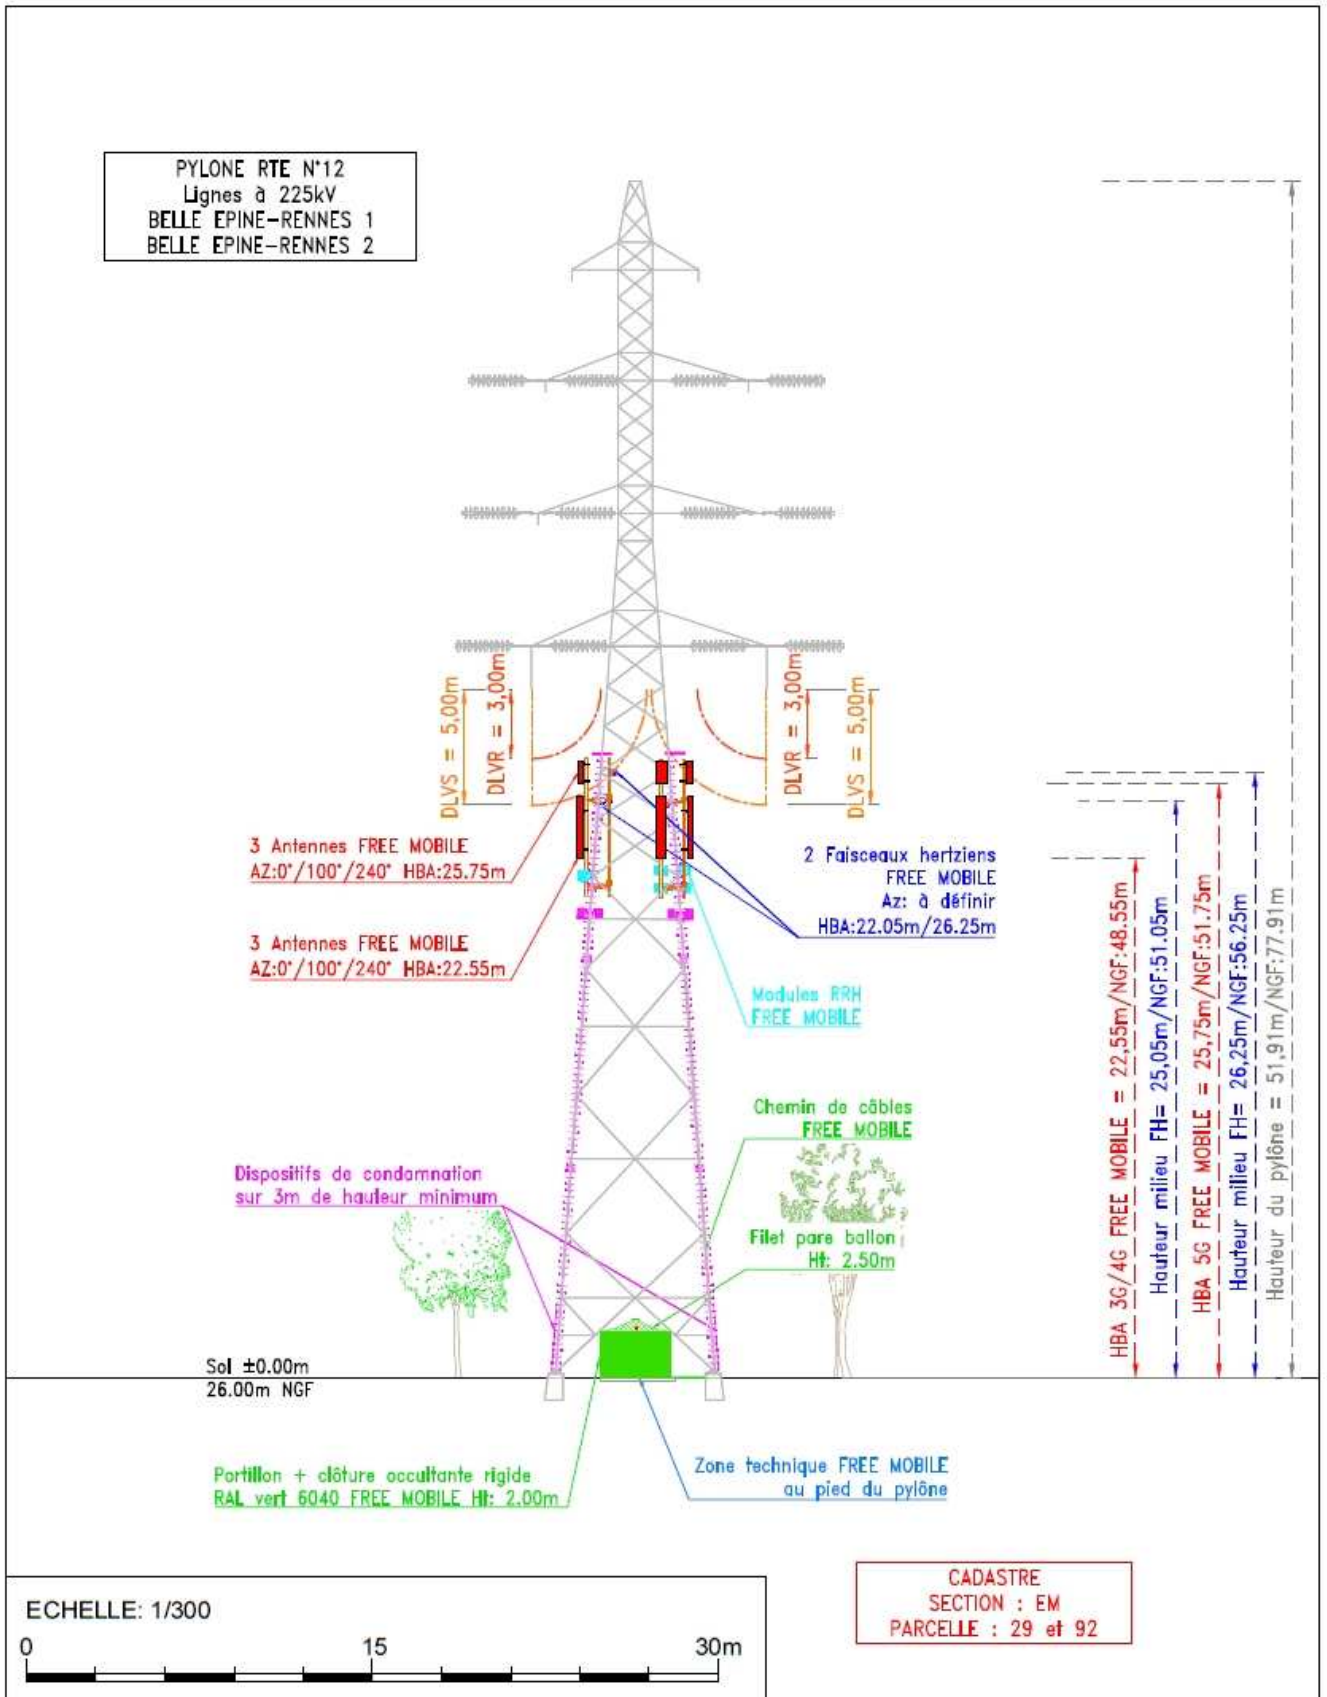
PYLONE RTE N°12
Lignes à 225kV
BELLE EPINE-RENNES 1
BELLE EPINE-RENNES 2

DLVS = 5,00m
DLVR = 3,00m
DLVR = 3,00m
DLVS = 5,00m

3 Antennes FREE MOBILE
AZ:0°/100°/240° HBA:25.75m

3 Antennes FREE MOBILE
AZ:0°/100°/240° HBA:22.55m

2 Faisceaux hertziens
FREE MOBILE
Az: à définir
HBA:22.05m/26.25m

Modules RRH
FREE MOBILE

Chemin de câbles
FREE MOBILE

Dispositifs de condamnation
sur 3m de hauteur minimum

Filet pare ballon
Ht: 2.50m

HBA 3G/4G FREE MOBILE = 22,55m/NGF:48.55m
Hauteur milieu FH= 25,05m/NGF:51.05m
HBA 5G FREE MOBILE = 25,75m/NGF:51.75m
Hauteur milieu FH= 26,25m/NGF:56.25m
Hauteur du pylône = 51,91m/NGF:77.91m

Sol ±0.00m
26.00m NGF

Portillon + clôture occultante rigide
RAL vert 6040 FREE MOBILE Ht: 2.00m

Zone technique FREE MOBILE
au pied du pylône

CADASTRE
SECTION : EM
PARCELLE : 29 et 92

ECHELLE: 1/300
0
15
30m